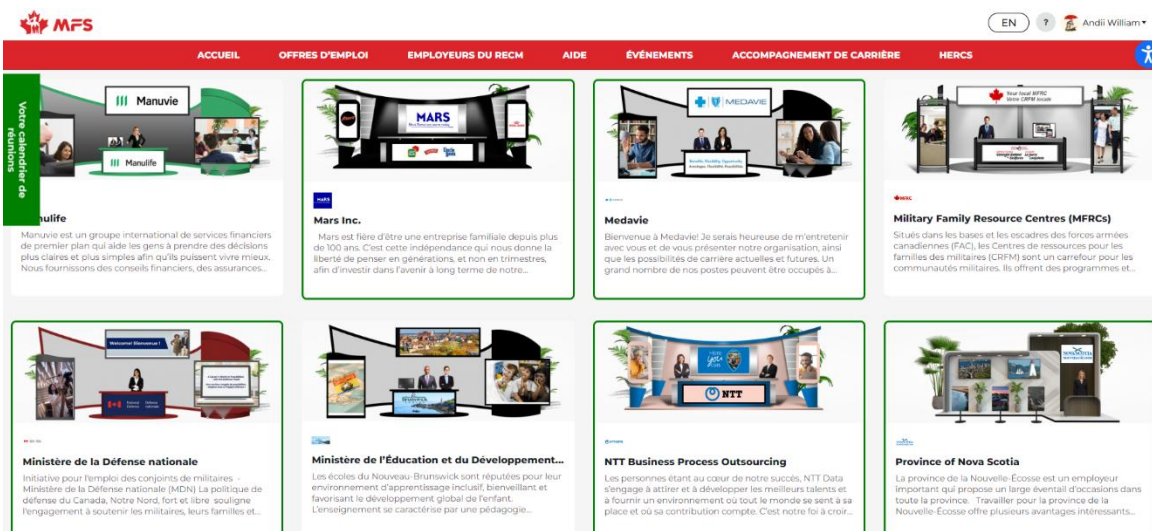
MFS

EN ? Andii William

ACCUEIL OFFRES D'EMPLOI EMPLOYEURS DU RECM AIDE ÉVÉNEMENTS ACCOMPAGNEMENT DE CARRIÈRE HERCS

Votre calendrier de réunions

Manuvie

Manulife

anulife

Manuvie est un groupe international de services financiers de premier plan qui aide les gens à prendre des décisions plus claires et plus simples afin qu'ils puissent vivre mieux. Nous fournissons des conseils financiers, des assurances...

MARS

Mars Inc.

Mars est fière d'être une entreprise familiale depuis plus de 100 ans. C'est cette indépendance qui nous donne la liberté de penser en générations, et non en trimestres, afin d'investir dans l'avenir à long terme de notre...

MEDAVIE

Medavie

Bienvenue à Medavie! Je serais heureuse de m'entretenir avec vous et de vous présenter notre organisation, ainsi que les possibilités de carrière actuelles et futures. Un grand nombre de nos postes peuvent être occupés à...

Your local MFRC
Votre CRFM locale

Military Family Resource Centres (MFRCs)

Situés dans les bases et les escadres des forces armées canadiennes (FAC), les Centres de ressources pour les familles des militaires (CRFM) sont un carrefour pour les communautés militaires. Ils offrent des programmes et...

Welcome! Bienvenue !

Ministère de la Défense nationale

Initiative pour l'emploi des conjoints de militaires - Ministère de la Défense nationale (MDN) La politique de défense du Canada, Notre Nord, fort et libre souligne l'engagement à soutenir les militaires, leurs familles et...

Ministère de l'Éducation et du Développement...

Les écoles du Nouveau-Brunswick sont réputées pour leur environnement d'apprentissage inclusif, bienveillant et favorisant le développement global de l'enfant. L'enseignement se caractérise par une pédagogie...

NTT

NTT Business Process Outsourcing

Les personnes étant au cœur de notre succès, NTT Data s'engage à attirer et à développer les meilleurs talents et à fournir un environnement où tout le monde se sent à sa place et où sa contribution compte. C'est notre foi à croir...

NOVA SCOTIA

Province of Nova Scotia

La province de la Nouvelle-Écosse est un employeur important qui propose un large éventail d'occasions dans toute la province. Travailler pour la province de la Nouvelle-Écosse offre plusieurs avantages intéressants...